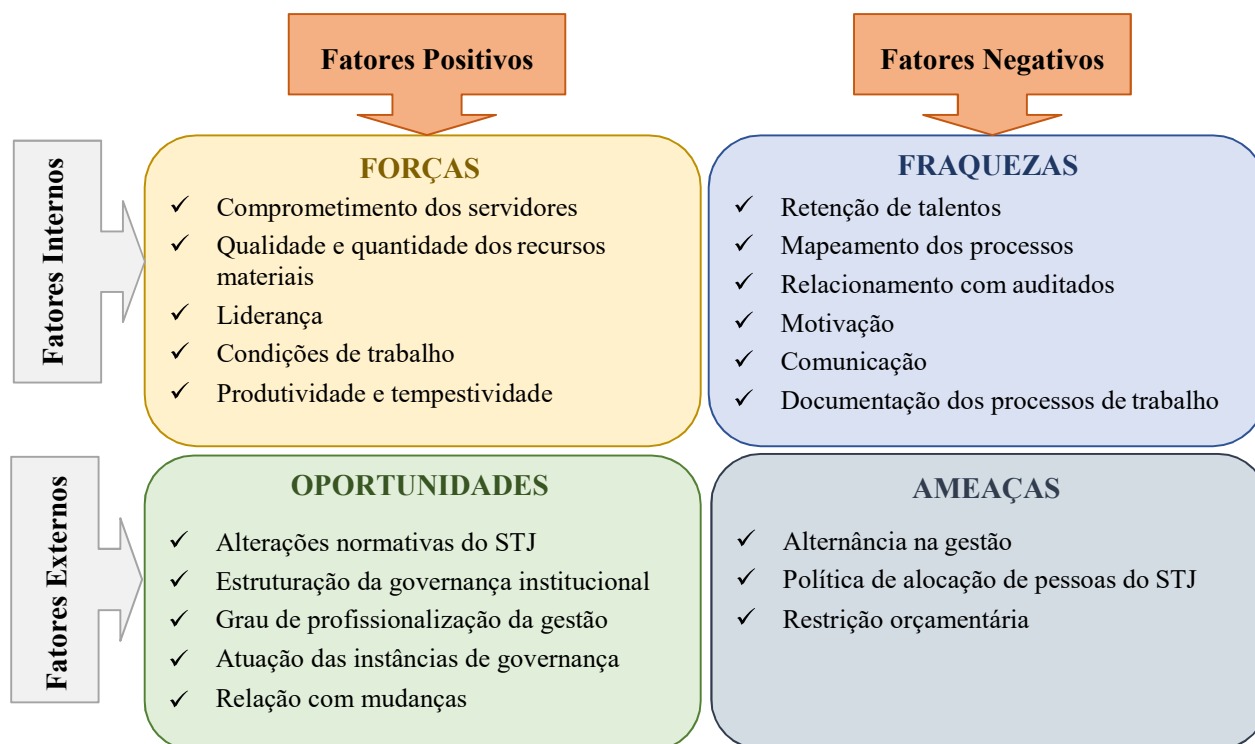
Fatores Positivos

Fatores Negativos

Fatores Internos

FORÇAS
✓ Comprometimento dos servidores
✓ Qualidade e quantidade dos recursos materiais
✓ Liderança
✓ Condições de trabalho
✓ Produtividade e tempestividade

FRAQUEZAS
✓ Retenção de talentos
✓ Mapeamento dos processos
✓ Relacionamento com auditados
✓ Motivação
✓ Comunicação
✓ Documentação dos processos de trabalho

Fatores Externos

OPORTUNIDADES
✓ Alterações normativas do STJ
✓ Estruturação da governança institucional
✓ Grau de profissionalização da gestão
✓ Atuação das instâncias de governança
✓ Relação com mudanças

AMEAÇAS
✓ Alternância na gestão
✓ Política de alocação de pessoas do STJ
✓ Restrição orçamentária